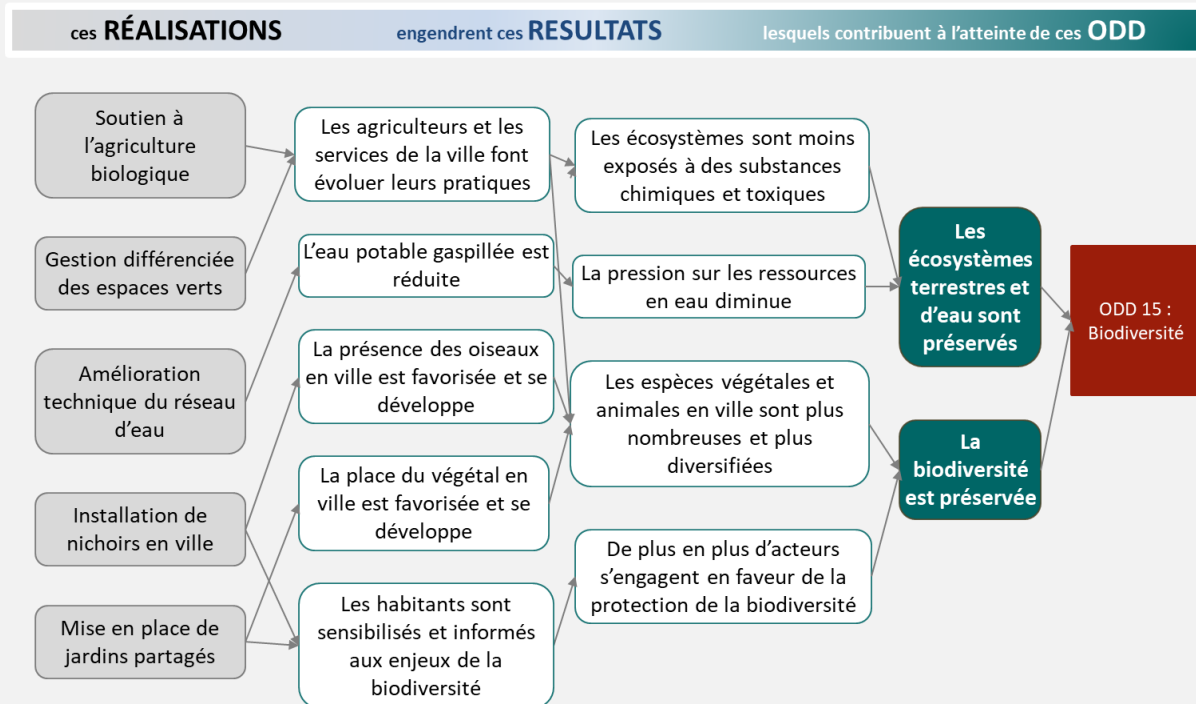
ces RÉALISATIONS engendrent ces RESULTATS lesquels contribuent à l'atteinte de ces ODD

Soutien à l'agriculture biologique

Gestion différenciée des espaces verts

Amélioration technique du réseau d'eau

Installation de nichoirs en ville

Mise en place de jardins partagés

Les agriculteurs et les services de la ville font évoluer leurs pratiques

L'eau potable gaspillée est réduite

La présence des oiseaux en ville est favorisée et se développe

La place du végétal en ville est favorisée et se développe

Les habitants sont sensibilisés et informés aux enjeux de la biodiversité

Les écosystèmes sont moins exposés à des substances chimiques et toxiques

La pression sur les ressources en eau diminue

Les espèces végétales et animales en ville sont plus nombreuses et plus diversifiées

De plus en plus d'acteurs s'engagent en faveur de la protection de la biodiversité

Les écosystèmes terrestres et d'eau sont préservés

La biodiversité est préservée

ODD 15 : Biodiversité